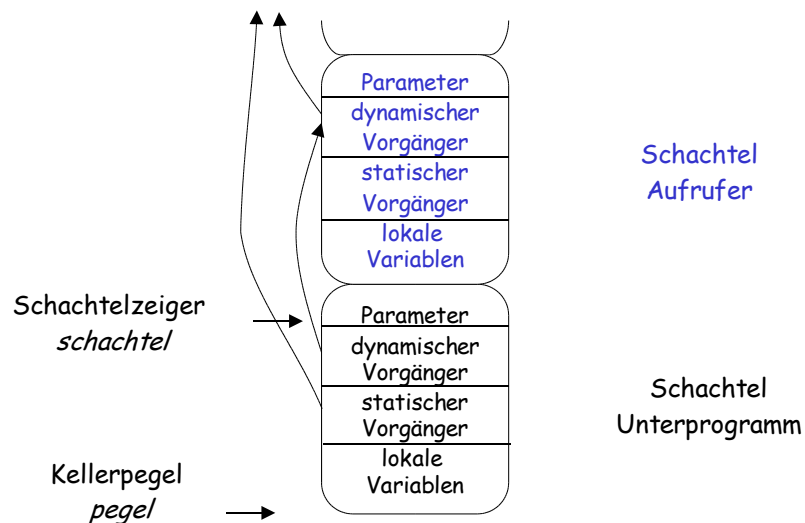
Parameter

dynamischer Vorgänger

statischer Vorgänger

lokale Variablen

Schachtel Aufrufer

Schachtelzeiger *schachtel*

Parameter

dynamischer Vorgänger

statischer Vorgänger

lokale Variablen

Schachtel Unterprogramm

Kellerpegel *pegel*